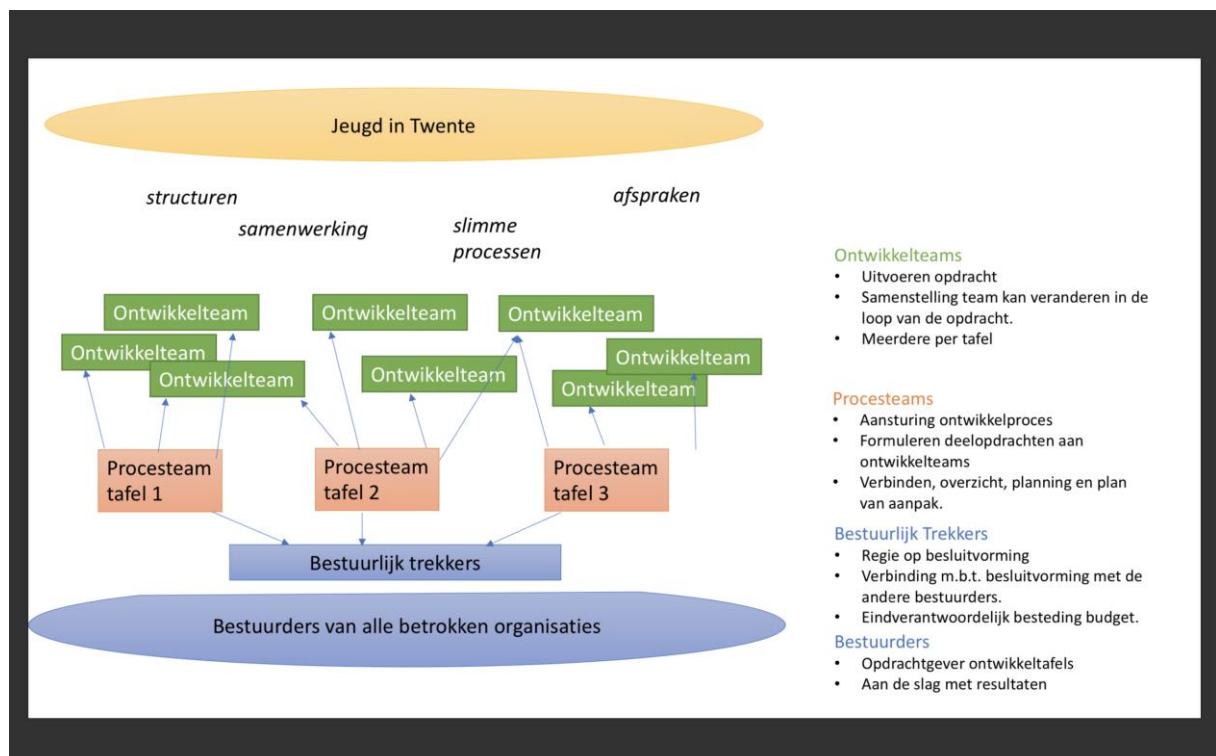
Jeugd in Twente

structuren

samenwerking

slimme processen

afspraken

Ontwikkelteam

Ontwikkelteam

Ontwikkelteam

Ontwikkelteam

Ontwikkelteam

Ontwikkelteam

Ontwikkelteam

Ontwikkelteam

Procesteam tafel 1

Procesteam tafel 2

Procesteam tafel 3

Bestuurlijk trekkers

Bestuurders van alle betrokken organisaties

Ontwikkelteams
- Uitvoeren opdracht
- Samenstelling team kan veranderen in de loop van de opdracht.
- Meerdere per tafel

Procesteams
- Aansturing ontwikkelproces
- Formuleren deelopdrachten aan ontwikkelteams
- Verbinden, overzicht, planning en plan van aanpak.

Bestuurlijk Trekkers
- Regie op besluitvorming
- Verbinding m.b.t. besluitvorming met de andere bestuurders.
- Eindverantwoordelijk besteding budget.

Bestuurders
- Opdrachtgever ontwikkeltafels
- Aan de slag met resultaten